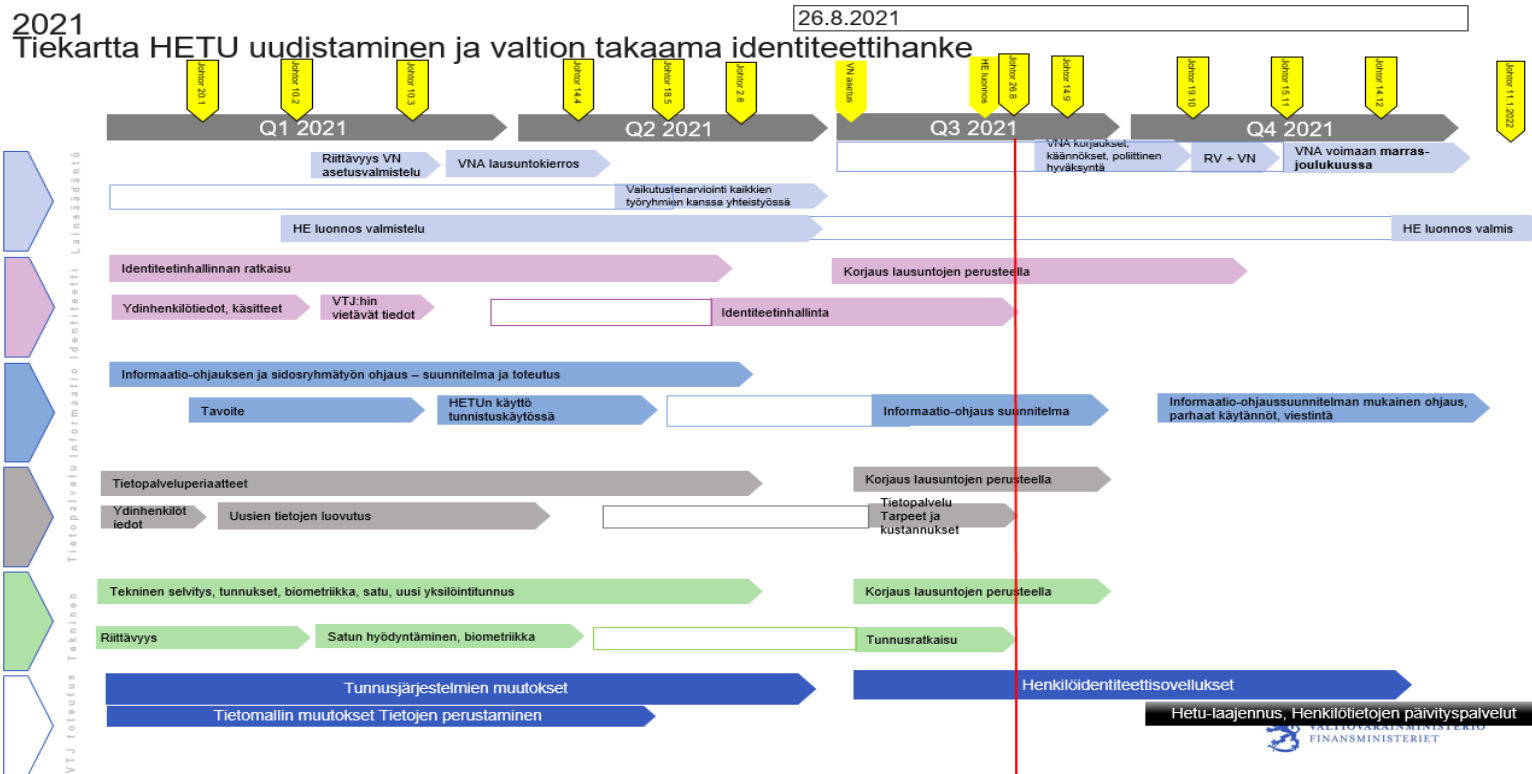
2021
Tiekartta HETU uudistaminen ja valtion takaama identiteettihanke

26.8.2021

Johtor 20.1
Johtor 10.2
Johtor 10.3
Johtor 14.4
Johtor 18.5
Johtor 2.6
VN asetus
HE luonnos
Johtor 26.8
Johtor 14.9
Johtor 19.10
Johtor 15.11
Johtor 14.12
Johtor 11.1.2022

Q1 2021
Q2 2021
Q3 2021
Q4 2021

Lainsäädäntö
Riittävyys VN asetusvalmistelu
VNA lausuntokierros
VNA korjaukset, käännökset, poliittinen hyväksyntä
RV + VN
VNA voimaan marras-joulukuussa
Vaikutustenarviointi kaikkien työryhmien kanssa yhteistyössä
HE luonnos valmistelu
HE luonnos valmis

Identiteetti
Identiteetinhallinnan ratkaisu
Korjaus lausuntojen perusteella
Ydinhenkilötiedot, käsitteet
VTJ:hin vietävät tiedot
Identiteetinhallinta

Informaatio
Informaatio-ohjauksen ja sidosryhmätyön ohjaus – suunnitelma ja toteutus
Tavoite
HETUn käyttö tunnistuskäytössä
Informaatio-ohjaus suunnitelma
Informaatio-ohjaussuunnitelman mukainen ohjaus, parhaat käytännöt, viestintä

Tietopalvelu
Tietopalveluperiaatteet
Korjaus lausuntojen perusteella
Ydinhenkilöt iedot
Uusien tietojen luovutus
Tietopalvelu Tarpeet ja kustannukset

Tekninen
Tekninen selvitys, tunnukset, biometriikka, satu, uusi yksilöintitunnus
Korjaus lausuntojen perusteella
Riittävyys
Satun hyödyntäminen, biometriikka
Tunnusratkaisu

VTJ toteutus
Tunnusjärjestelmien muutokset
Henkilöidentiteettisovellukset
Tietomallin muutokset Tietojen perustaminen
Hetu-laajennus, Henkilötietojen päivityspalvelut

VALTIOVARAINMINISTERIÖ
FINANSMINISTERIET